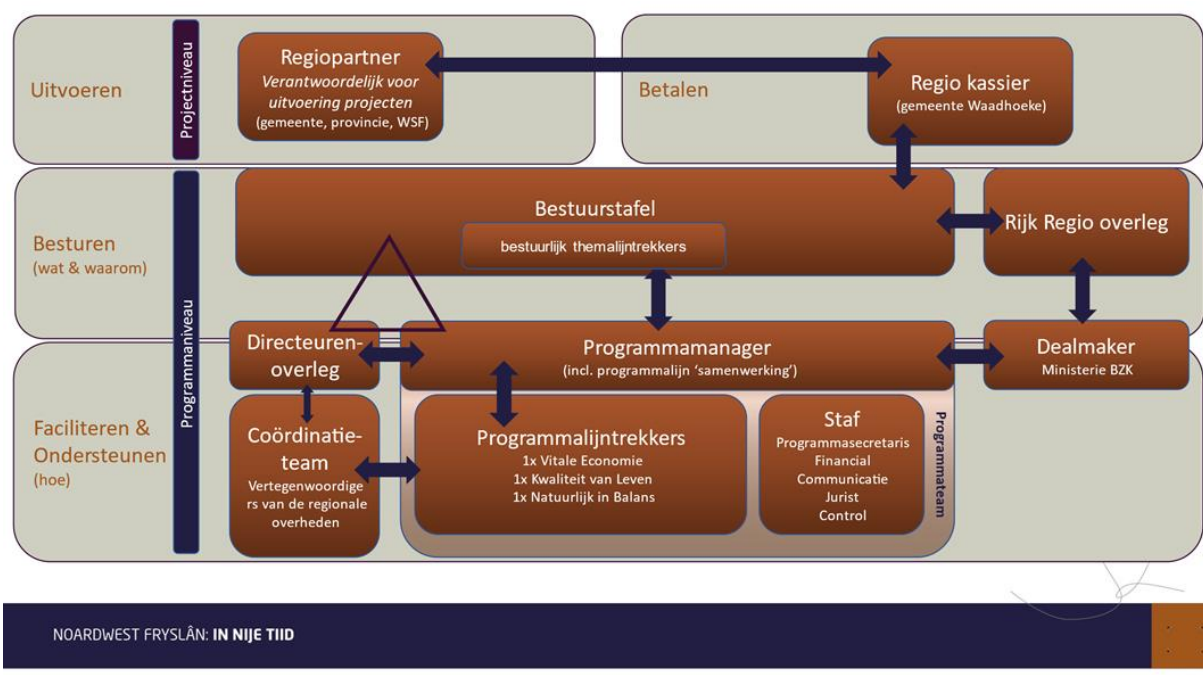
Uitvoeren

Projectniveau

Regiopartner
Verantwoordelijk voor uitvoering projecten
(gemeente, provincie, WSF)

Betalen

Regio kassier
(gemeente Waadhoeke)

Besturen
(wat & waarom)

Programmaniveau

Bestuurstafel
bestuurlijk themalijntrekkers

Rijk Regio overleg

Directeurenoverleg

Programmamanager
(incl. programmalijn 'samenwerking')

Dealmaker
Ministerie BZK

Faciliteren & Ondersteunen
(hoe)

Coördinatieteam
Vertegenwoordigers van de regionale overheden

Programmalijntrekkers
1x Vitale Economie
1x Kwaliteit van Leven
1x Natuurlijk in Balans

Staf
Programmasecretaris
Financial
Communicatie
Jurist
Control

Programmateam

NOARDWEST FRYSLÂN: IN NIJE TIID